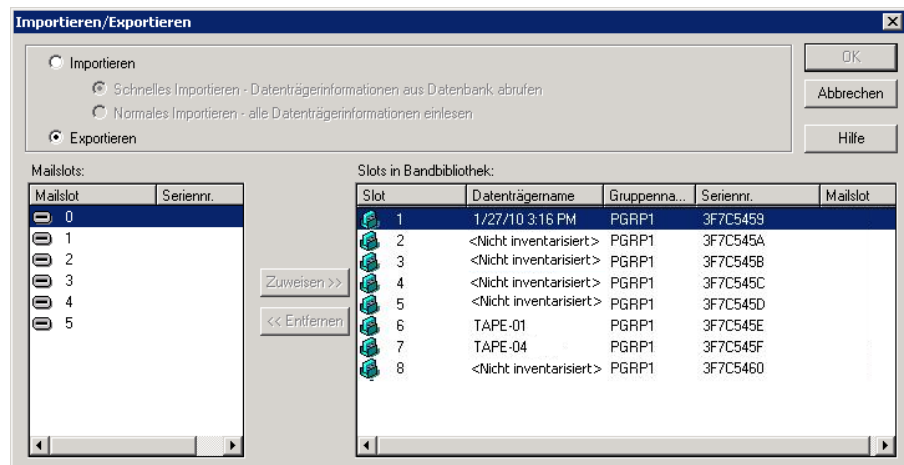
Importieren/Exportieren

Importieren

Schnelles Importieren - Datenträgerinformationen aus Datenbank abrufen

Normales Importieren - alle Datenträgerinformationen einlesen

Exportieren

OK

Abbrechen

Hilfe

Mailslots:

| Mailslot | Seriennr. |
|---|---|
| 0 | |
| 1 | |
| 2 | |
| 3 | |
| 4 | |
| 5 | |

Zuweisen >>

<< Entfernen

Slots in Bandbibliothek:

| Slot | Datenträgername | Gruppenna... | Seriennr. | Mailslot |
|---|---|---|---|---|
| 1 | 1/27/10 3:16 PM | PGRP1 | 3F7C5459 | |
| 2 | <Nicht inventarisiert> | PGRP1 | 3F7C545A | |
| 3 | <Nicht inventarisiert> | PGRP1 | 3F7C545B | |
| 4 | <Nicht inventarisiert> | PGRP1 | 3F7C545C | |
| 5 | <Nicht inventarisiert> | PGRP1 | 3F7C545D | |
| 6 | TAPE-01 | PGRP1 | 3F7C545E | |
| 7 | TAPE-04 | PGRP1 | 3F7C545F | |
| 8 | <Nicht inventarisiert> | PGRP1 | 3F7C5460 | |